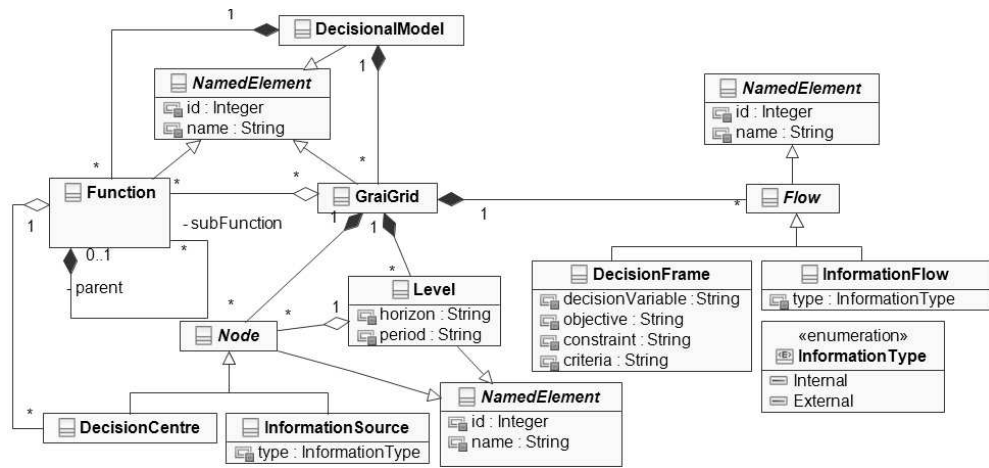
1
DecisionalModel
1
NamedElement
id : Integer
name : String
NamedElement
id : Integer
name : String
*
*
*
Function
*
GraiGrid
1
*
Flow
1
- subFunction
1
1
*
0..1
*
- parent
Level
horizon : String
period : String
DecisionFrame
decisionVariable : String
objective : String
constraint : String
criteria : String
InformationFlow
type : InformationType
*
*
1
Node
«enumeration»
InformationType
Internal
External
NamedElement
id : Integer
name : String
*
DecisionCentre
InformationSource
type : InformationType